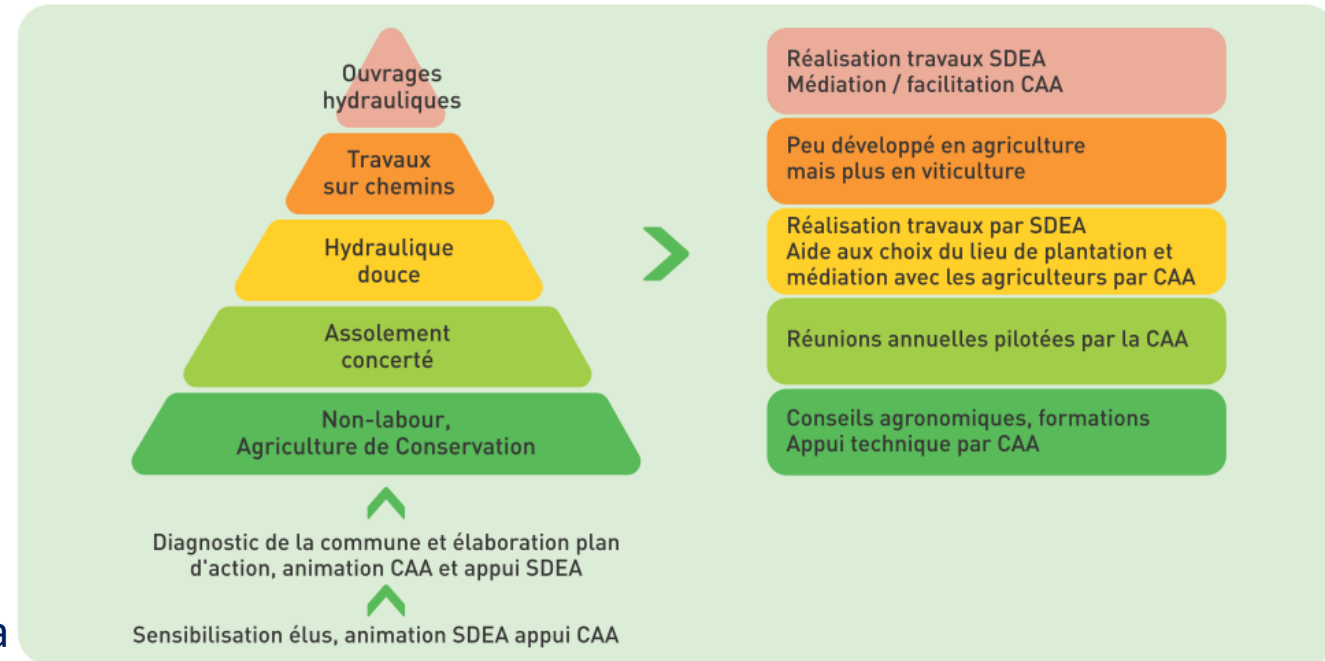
Ouvrages hydrauliques

Travaux sur chemins

Hydraulique douce

Assolement concerté

Non-labour, Agriculture de Conservation

Diagnostic de la commune et élaboration plan d'action, animation CAA et appui SDEA

Sensibilisation élus, animation SDEA appui CAA

Réalisation travaux SDEA
Médiation / facilitation CAA

Peu développé en agriculture mais plus en viticulture

Réalisation travaux par SDEA
Aide aux choix du lieu de plantation et médiation avec les agriculteurs par CAA

Réunions annuelles pilotées par la CAA

Conseils agronomiques, formations
Appui technique par CAA

a